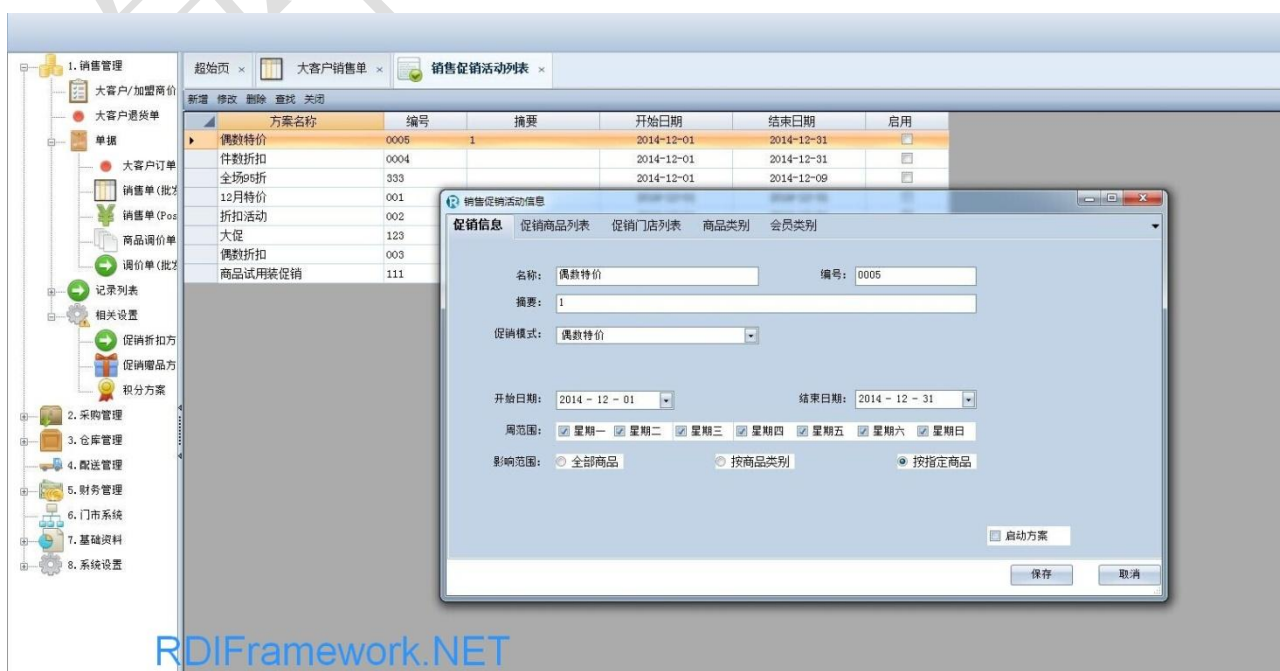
1. 销售管理
大客户/加盟商价
大客户退货单
单据
大客户订单
销售单(批发
销售单(Pos
商品调价单
调价单(批发
记录列表
相关设置
促销折扣方
促销赠品方
积分方案
2. 采购管理
3. 仓库管理
4. 配送管理
5. 财务管理
6. 门市系统
7. 基础资料
8. 系统设置

超始页 × 大客户销售单 × 销售促销活动列表 ×

新增 修改 删除 查找 关闭

| 方案名称 | 编号 | 摘要 | 开始日期 | 结束日期 | 启用 |
|---|---|---|---|---|---|
| 偶数特价 | 0005 | 1 | 2014-12-01 | 2014-12-31 | |
| 件数折扣 | 0004 | | 2014-12-01 | 2014-12-31 | |
| 全场95折 | 333 | | 2014-12-01 | 2014-12-09 | |
| 12月特价 | 001 | | | | |
| 折扣活动 | 002 | | | | |
| 大促 | 123 | | | | |
| 偶数折扣 | 003 | | | | |
| 商品试用装促销 | 111 | | | | |

销售促销活动信息

促销信息 促销商品列表 促销门店列表 商品类别 会员类别

名称: 偶数特价
编号: 0005
摘要: 1
促销模式: 偶数特价

开始日期: 2014 - 12 - 01
结束日期: 2014 - 12 - 31
周范围: 星期一 星期二 星期三 星期四 星期五 星期六 星期日
影响范围: 全部商品 按商品类别 按指定商品

启动方案

保存 取消

RDIFramework.NET